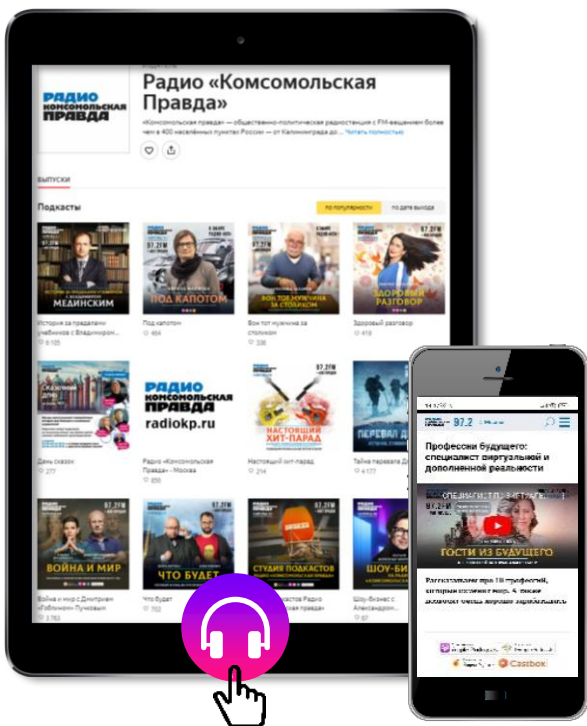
РАДИО КОМСОМОЛЬСКАЯ ПРАВДА

Радио «Комсомольская Правда»

«Комсомольская правда» — общественно-политическая радиостанция с FM-вещанием более чем в 400 населённых пунктах России — от Калининграда до ... Читать полностью

Выпуски

Подкасты

по популярности

по дате выхода

МЕДИНСКИМ

История за пределами учебников с Владимиром...

ПОД КАПОТОМ

Под капотом

ВОТ ТОТ МУЖЧИНА ЗА СТОЛИКОМ

Вот тот мужчина за столиком

ЗДОРОВЫЙ РАЗГОВОР

Здоровый разговор

День сказок

РАДИО КОМСОМОЛЬСКАЯ ПРАВДА radiokp.ru

Радио «Комсомольская Правда» - Москва

НАСТОЯЩИЙ ХИТ-ПАРАД

Настоящий хит-парад

ПЕРЕВАЛ Д

Тайна перевала Д

ВОЙНА И МИР

Война и мир с Дмитрием «Гоблином» Пучковым

ЧТО БУДЕТ

Что будет

СТУДИЯ ПОДКАСТОВ РАДИО «КОМСОМОЛЬСКАЯ ПРАВДА»

...ю подкастов Радио ...ольская правда»

ШОУ-БИ

Шоу-бизнес с Александрон...

97.2

Профессии будущего: специалист виртуальной и дополненной реальности

ГОСТИ ИЗ БУДУЩЕГО

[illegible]

Castbox